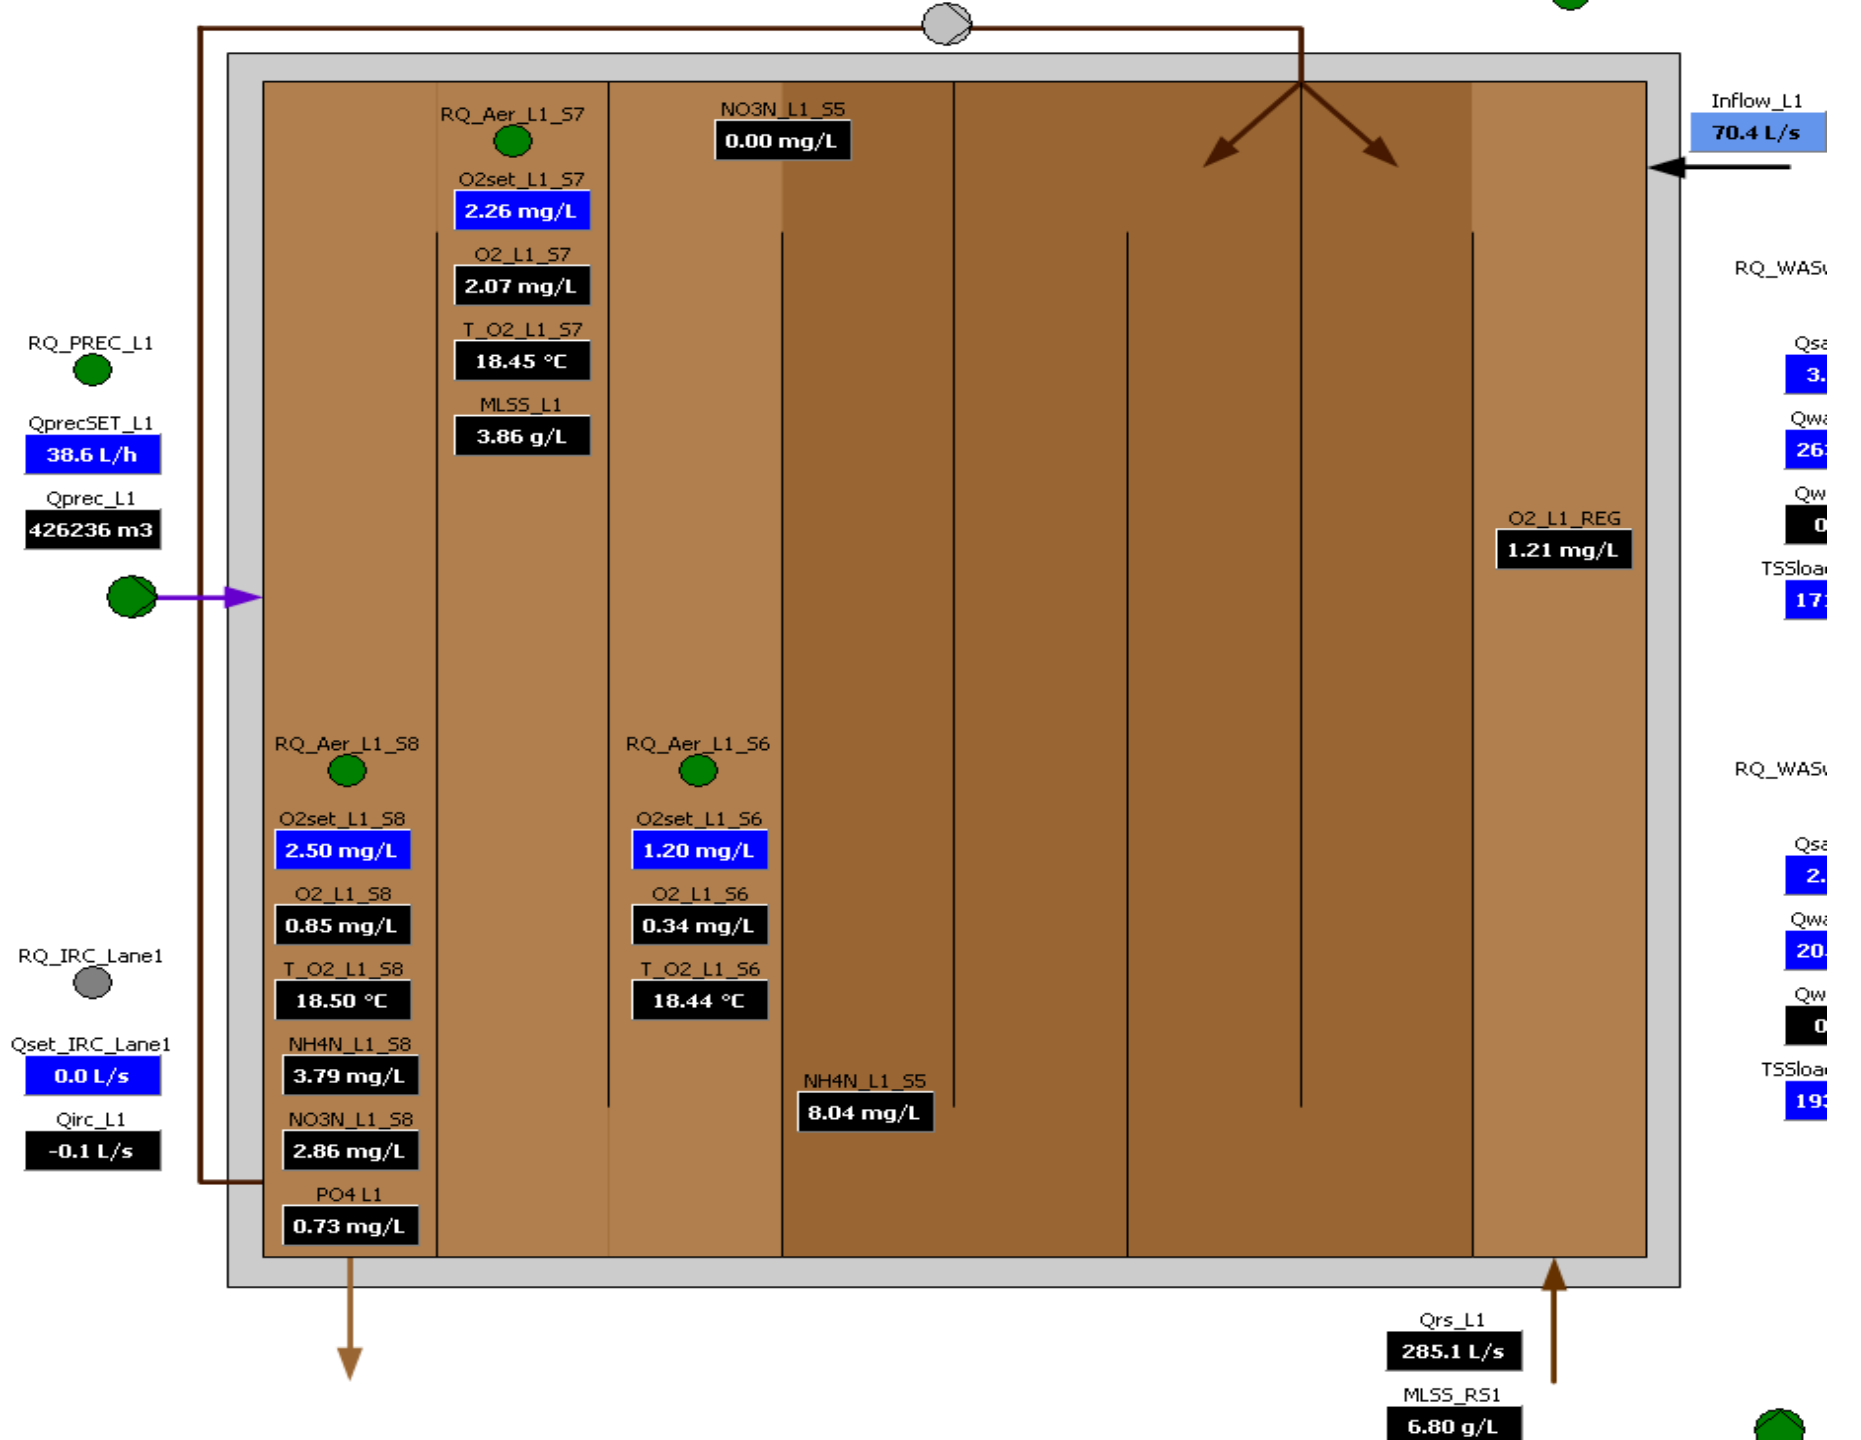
RQ_Aer_L1_S7

O2set_L1_S7
2.26 mg/L

O2_L1_S7
2.07 mg/L

T_O2_L1_S7
18.45 °C

MLSS_L1
3.86 g/L

NO3N_L1_S5
0.00 mg/L

Inflow_L1
70.4 L/s

RQ_WAS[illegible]

Qsa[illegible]
3.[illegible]

Qwa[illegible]
26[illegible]

Qw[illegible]
0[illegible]

TSSloa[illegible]
17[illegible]

RQ_PREC_L1

QprecSET_L1
38.6 L/h

Qprec_L1
426236 m3

O2_L1_REG
1.21 mg/L

RQ_Aer_L1_S8

O2set_L1_S8
2.50 mg/L

O2_L1_S8
0.85 mg/L

T_O2_L1_S8
18.50 °C

NH4N_L1_S8
3.79 mg/L

NO3N_L1_S8
2.86 mg/L

PO4 L1
0.73 mg/L

RQ_Aer_L1_S6

O2set_L1_S6
1.20 mg/L

O2_L1_S6
0.34 mg/L

T_O2_L1_S6
18.44 °C

NH4N_L1_S5
8.04 mg/L

RQ_WAS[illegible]

Qsa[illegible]
2.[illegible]

Qwa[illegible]
20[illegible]

Qw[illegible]
0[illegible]

TSSloa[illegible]
19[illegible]

RQ_IRC_Lane1

Qset_IRC_Lane1
0.0 L/s

Qirc_L1
-0.1 L/s

Qrs_L1
285.1 L/s

MLSS_RS1
6.80 g/L